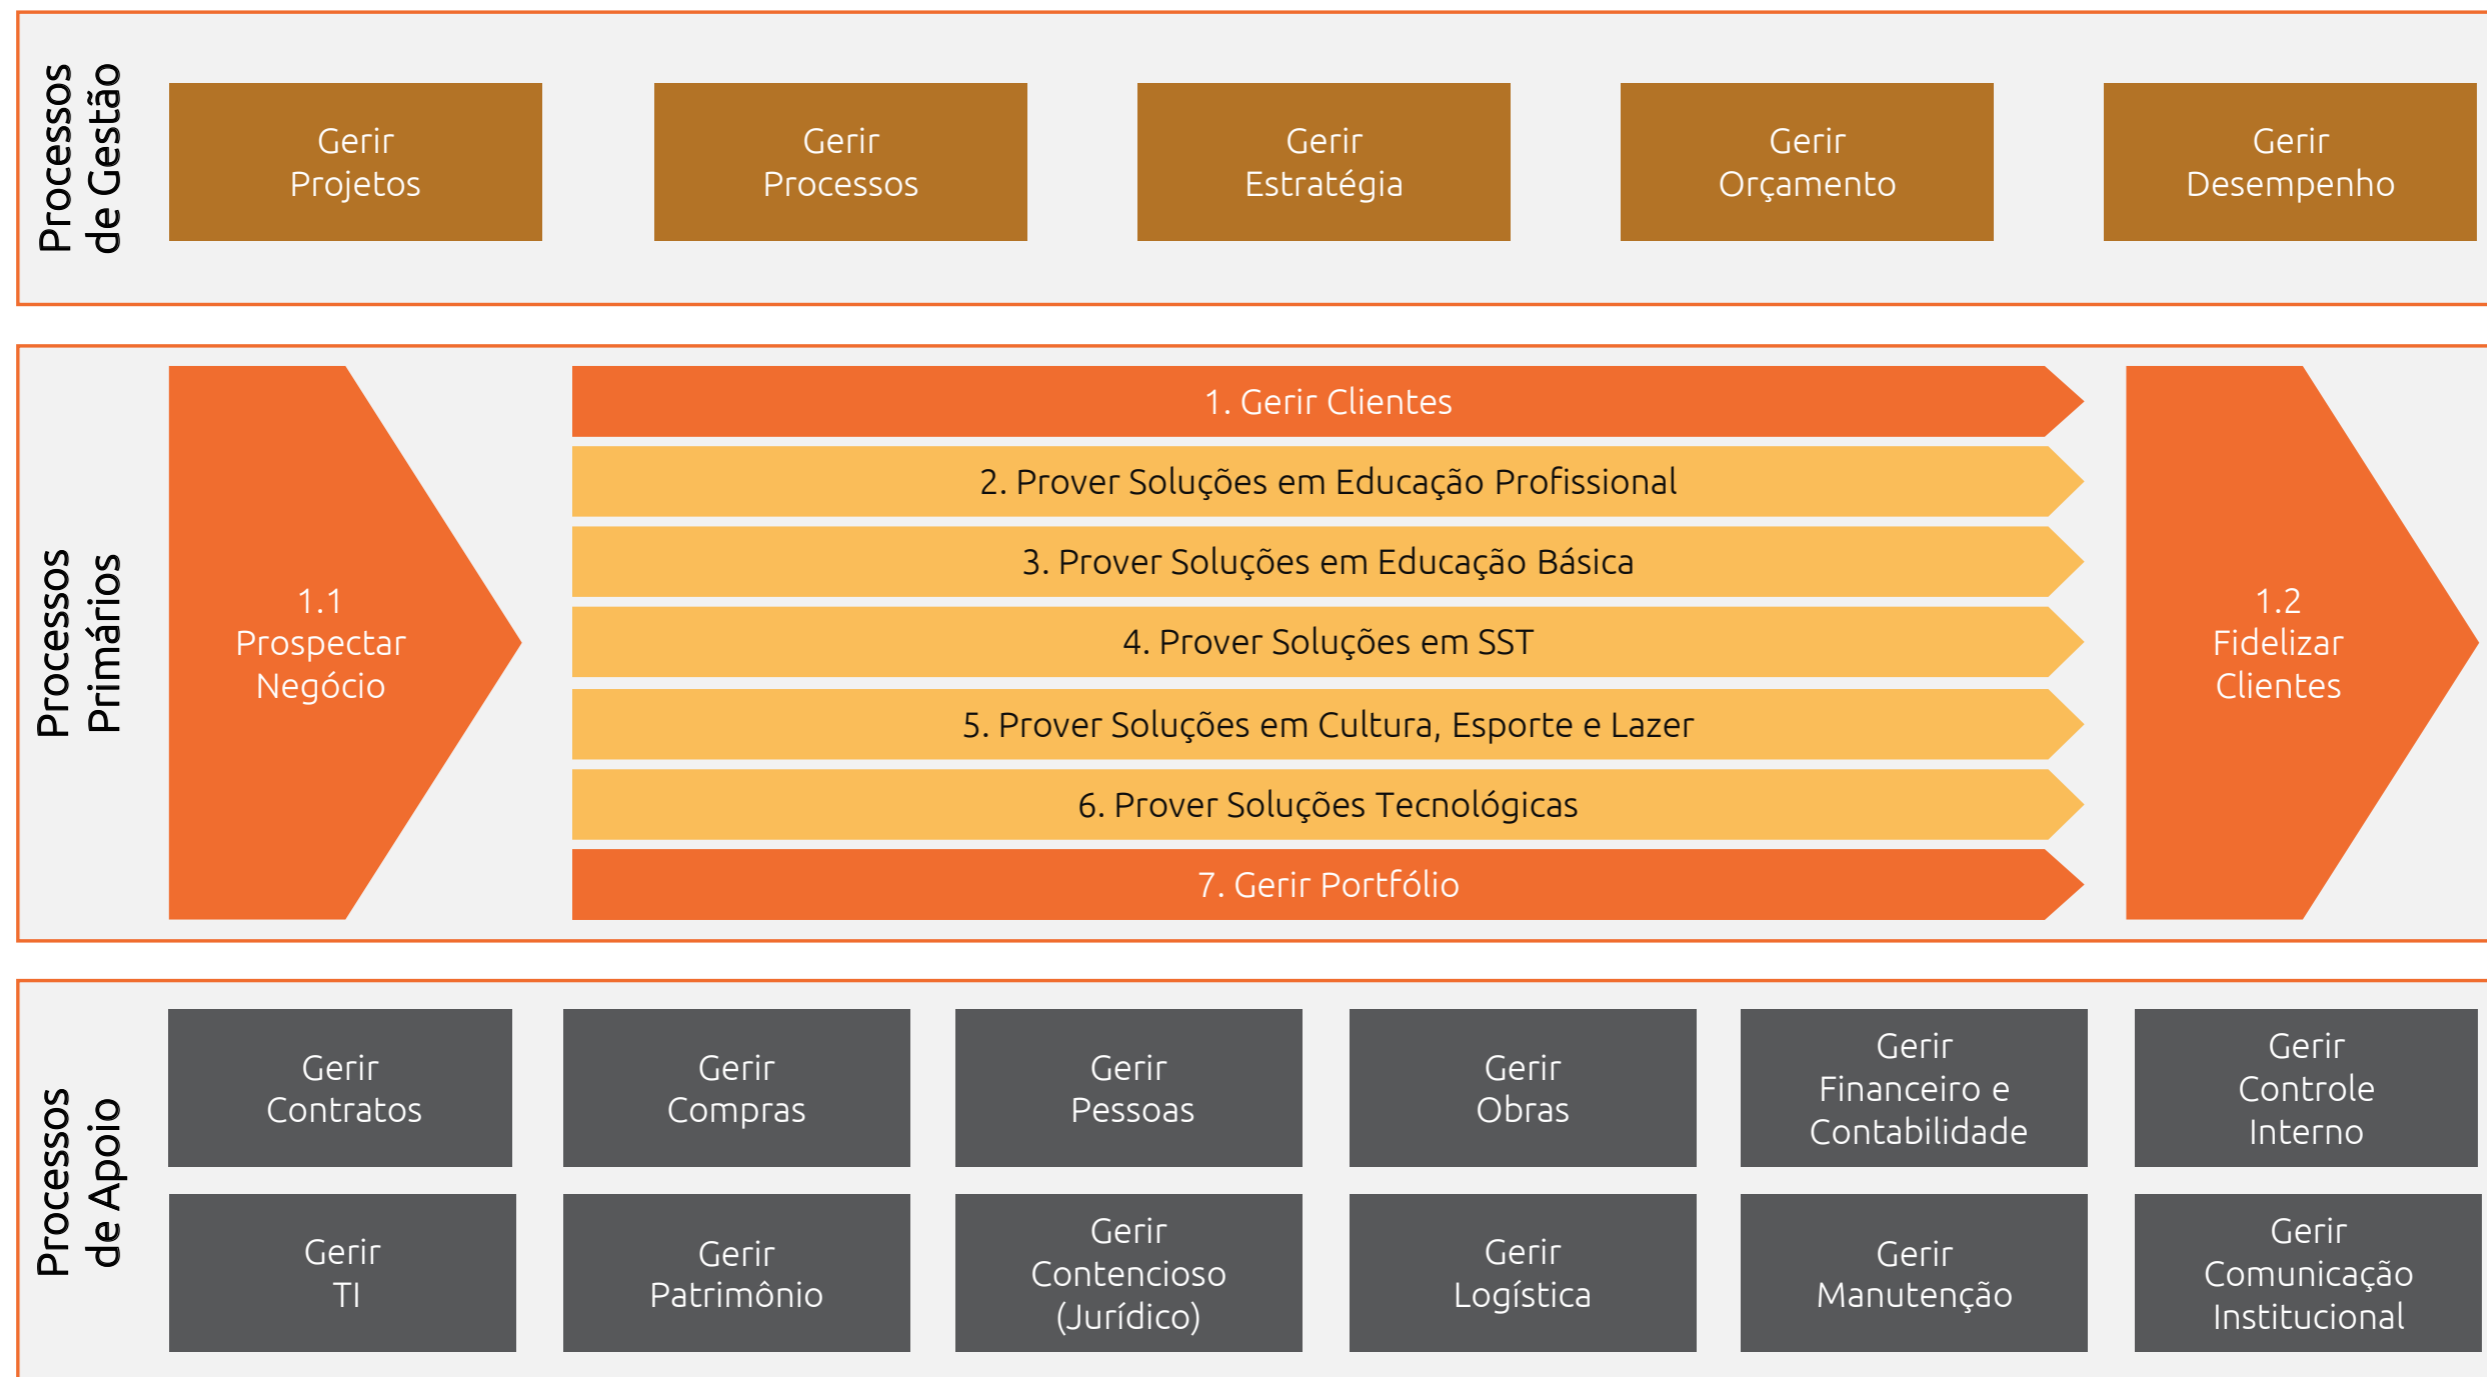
Processos de Gestão

Gerir Projetos

Gerir Processos

Gerir Estratégia

Gerir Orçamento

Gerir Desempenho

Processos Primários

1.1 Prospectar Negócio

1. Gerir Clientes

2. Prover Soluções em Educação Profissional

3. Prover Soluções em Educação Básica

4. Prover Soluções em SST

5. Prover Soluções em Cultura, Esporte e Lazer

6. Prover Soluções Tecnológicas

7. Gerir Portfólio

1.2 Fidelizar Clientes

Processos de Apoio

Gerir Contratos

Gerir Compras

Gerir Pessoas

Gerir Obras

Gerir Financeiro e Contabilidade

Gerir Controle Interno

Gerir TI

Gerir Patrimônio

Gerir Contencioso (Jurídico)

Gerir Logística

Gerir Manutenção

Gerir Comunicação Institucional